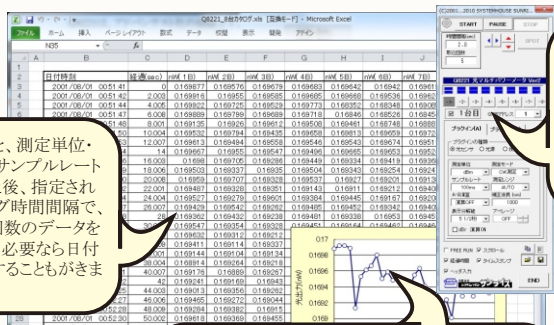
Q8221_8台力ウヰ.xls [互換モード] - Microsoft Excel

ファイル ホーム 挿入 ページ レイアウト 数式 データ 校閲 表示 開発 アドイン

N35 fx

| | A | B | C | D | E | F | G | H | I | J |
|---|---|---|---|---|---|---|---|---|---|---|
| 1 | | | | | | | | | | |
| 2 | 日付時刻 | | 経過 時間(秒) | mW(1台) | mW(2台) | mW(3台) | mW(4台) | mW(5台) | mW(6台) | mW(7台) |
| 3 | 2001/08/01 | 00:51:41 | 0 | 0.169877 | 0.169576 | 0.169679 | 0.169683 | 0.169642 | 0.16942 | 0.16965 |
| 4 | 2001/08/01 | 00:51:42 | 2.003 | 0.169916 | 0.169555 | 0.169505 | 0.169660 | 0.169536 | 0.169480 | |
| 5 | 2001/08/01 | 00:51:44 | 4.005 | 0.169922 | 0.169725 | 0.169529 | 0.169773 | 0.168352 | 0.168348 | 0.16906 |
| 6 | 2001/08/01 | 00:51:47 | 6.008 | 0.169889 | 0.169769 | 0.169489 | 0.169718 | 0.16846 | 0.168526 | 0.16845 |
| 7 | 2001/08/01 | 00:51:48 | 8.001 | 0.169135 | 0.169926 | 0.169612 | 0.169508 | 0.169461 | 0.168748 | 0.16888 |
| 8 | | | 10.004 | 0.169532 | 0.169794 | 0.169435 | 0.169658 | 0.169813 | 0.169659 | 0.16972 |
| 9 | | | 12.007 | 0.169613 | 0.169494 | 0.169558 | 0.169546 | 0.169543 | 0.169674 | 0.16951 |
| 10 | | | 14 | 0.169167 | 0.169615 | 0.169532 | 0.169496 | 0.169665 | 0.169653 | 0.16956 |
| 11 | | | 16.003 | 0.1698 | 0.169705 | 0.169286 | 0.169449 | 0.169334 | 0.169419 | 0.16936 |
| 12 | | | 18.006 | 0.169503 | 0.169337 | 0.16935 | 0.169504 | 0.169343 | 0.169254 | 0.16924 |
| 13 | | | 20.008 | 0.169569 | 0.169707 | 0.169328 | 0.169351 | 0.169321 | 0.169201 | 0.16913 |
| 14 | | | 22.001 | 0.169487 | 0.169328 | 0.169531 | 0.169143 | 0.16911 | 0.169212 | 0.16940 |
| 15 | | | 24.004 | 0.169527 | 0.169279 | 0.169601 | 0.169384 | 0.169445 | 0.169167 | 0.16943 |
| 16 | | | 26.007 | 0.169429 | 0.169485 | 0.169262 | 0.169469 | 0.169452 | 0.169342 | 0.16944 |
| 17 | | | 28 | 0.169362 | 0.169432 | 0.169238 | 0.169481 | 0.169338 | 0.16953 | 0.16945 |

…、測定単位・サンプルレート…後、指定され…グ時間間隔で、…回数のデータを…必要なら日付…することもがきま

0.169547 0.169354 0.169328
0.169632 0.169313
0.169411 0.169114
0.169144 0.169104
0.169406 0.169116
40.007 0.169176
42 0.169241
44.003 0.169613
46.006 0.169465
48.008 0.169294
50.002 0.169168

2001/08/01 00:52:30

0.17
0.1698
0.1696
0.1694
0.1692
0.169
光出力(mW)

(C)2001...2010 SYSTEMHOUSE SUNRI...
START PAUSE STOP
SPOT
Q8221 光マルチパワーメータ Ver2
1台目
プラグイン(A) プラグイン(B)
プラグインの種類
センサー
測定単位 測定モード
サンプルレート 測定レンジ
100ms AUTO
表示の単位 アベレージ
FREE RUN スクロール
低速ON タイムスタンプ
ヘッダ入力
END